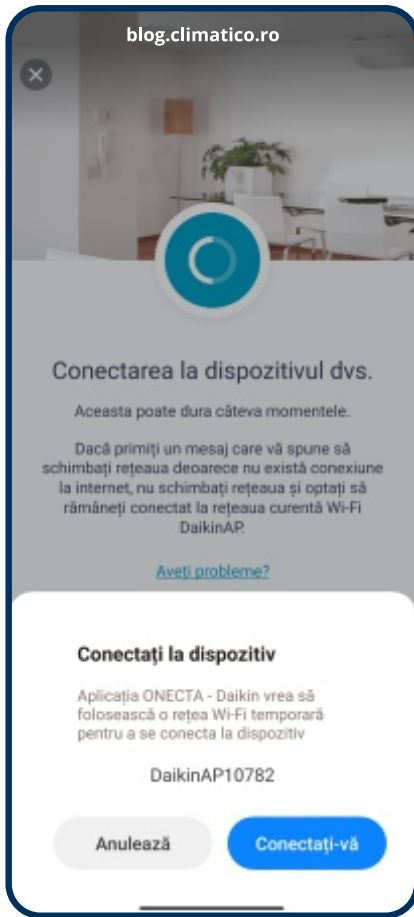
blog.climatico.ro

Conectarea la dispozitivul dvs.

Aceasta poate dura câteva momentele.

Dacă primiți un mesaj care vă spune să schimbați rețeaua deoarece nu există conexiune la internet, nu schimbați rețeaua și optați să rămâneți conectat la rețeaua curentă Wi-Fi DaikinAP.

Aveți probleme?

Conectați la dispozitiv

Aplicația ONECTA - Daikin vrea să folosească o rețea Wi-Fi temporară pentru a se conecta la dispozitiv

DaikinAP10782

Anulează

Conectați-vă